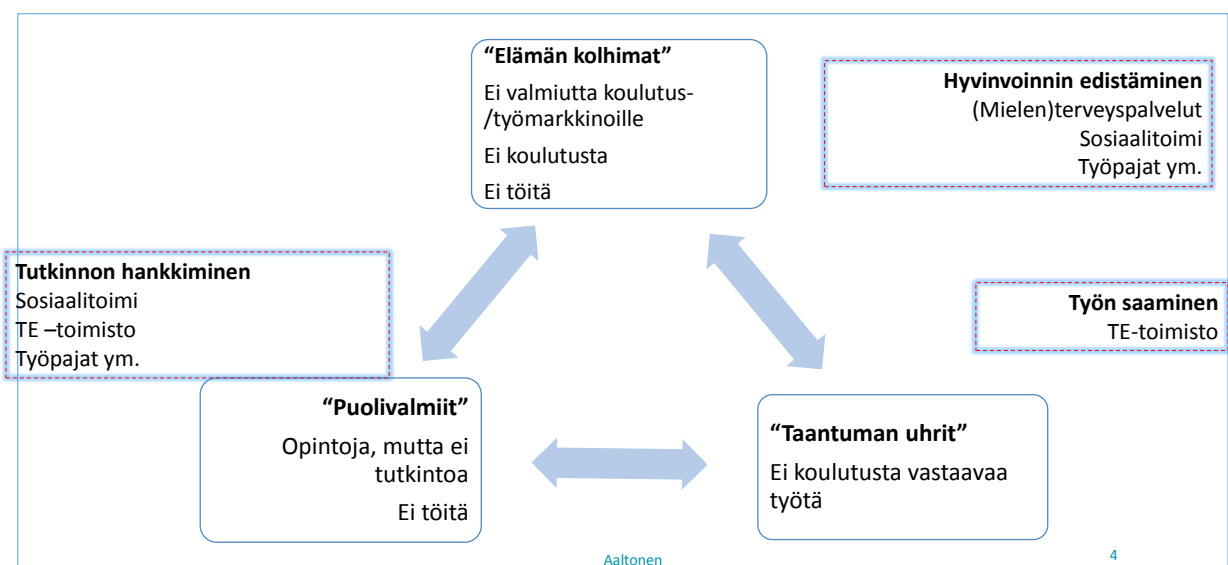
**“Elämän kolhimat”**

Ei valmiutta koulutus-/työmarkkinoille

Ei koulutusta

Ei töitä

**Hyvinvoinnin edistäminen**
(Mielen)terveyspalvelut
Sosiaalitoimi
Työpajat ym.

**Tutkinnon hankkiminen**
Sosiaalitoimi
TE –toimisto
Työpajat ym.

**Työn saaminen**
TE-toimisto

**“Puolivalmiit”**

Opintoja, mutta ei tutkintoa

Ei töitä

**“Taantuman uhrit”**

Ei koulutusta vastaavaa työtä

Aaltonen

4